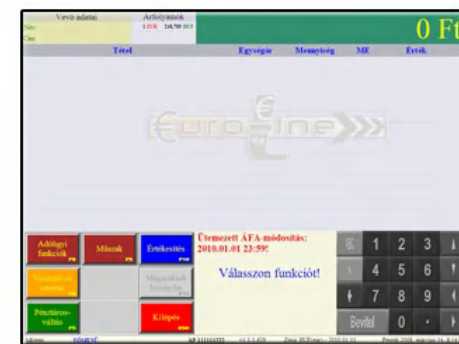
Vevő adatai
Név:
Cím:
Árfolyamok
1 EUR 268,700 HUF
0 Ft
Tétel
Egységár
Mennyiség
ME
Érték
Euro-Line
Adóügyi funkciók
Műszak
Értékesítés
Visszáru és sztornó
Megszakított bizonylat
Pénztáros-váltás
Kilépés
Ütemezett ÁFA-módosítás:
2010.01.01 23:59!
Válasszon funkciót!
1
2
3
4
5
6
7
8
9
Bevitel
0
.
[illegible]
AP 111111111
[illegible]